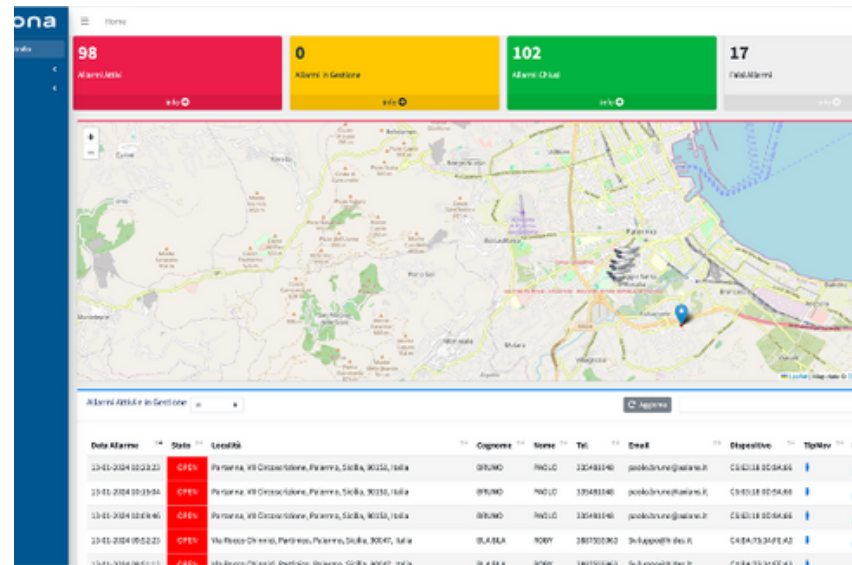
ona

Home

98
Allarmi Attivi
Info

0
Allarmi in Gestione
Info

102
Allarmi Chiusi
Info

17
Falsi Allarmi
Info

+
−

Palermo

Leaflet | Map data ©

Allarmi Attivi e in Gestione

Aggiorna

| Data Allarme | Stato | Località | Cognome | Nome | Tel | Email | Dispositivo | TipNav |
|---|---|---|---|---|---|---|---|---|
| 13-01-2024 10:23:23 | OPEN | Partanna, VII Circoscrizione, Palermo, Sicilia, 90151, Italia | BRUNO | PAOLO | 335481048 | paolo.bruno@saiano.it | C6:E3:18:0D:6A:B6 | |
| 13-01-2024 10:19:04 | OPEN | Partanna, VII Circoscrizione, Palermo, Sicilia, 90151, Italia | BRUNO | PAOLO | 335481048 | paolo.bruno@saiano.it | C6:E3:18:0D:6A:B6 | |
| 13-01-2024 10:09:46 | OPEN | Partanna, VII Circoscrizione, Palermo, Sicilia, 90151, Italia | BRUNO | PAOLO | 335481048 | paolo.bruno@saiano.it | C6:E3:18:0D:6A:B6 | |
| 13-01-2024 09:52:23 | OPEN | Via Rocco Chinnici, Partinico, Palermo, Sicilia, 90047, Italia | BLA BLA | ROBY | 3807350362 | Sviluppo@th.dev.it | C4:B4:73:34:FE:A2 | |
| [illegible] | OPEN | Via Rocco Chinnici, Partinico, Palermo, Sicilia, 90047, Italia | BLA BLA | ROBY | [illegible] | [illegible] | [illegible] | |